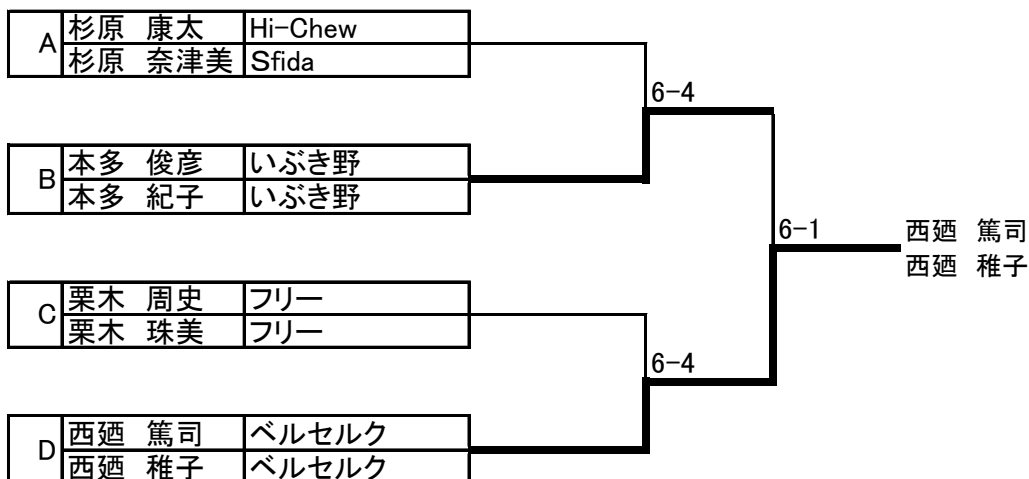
| | | |
|---|---|---|
| A | 杉原　康太 | Hi-Chew |
| | 杉原　奈津美 | Sfida |
| B | 本多　俊彦 | いぶき野 |
| | 本多　紀子 | いぶき野 |
| C | 栗木　周史 | フリー |
| | 栗木　珠美 | フリー |
| D | 西廼　篤司 | ベルセルク |
| | 西廼　稚子 | ベルセルク |

6-4

6-1

6-4

西廼　篤司
西廼　稚子